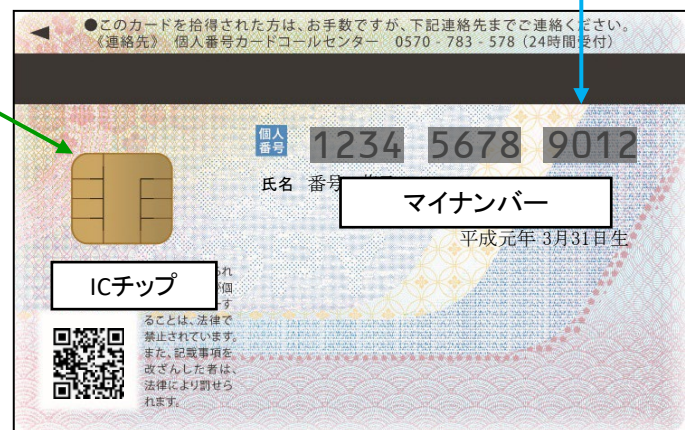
◀ ●このカードを拾得された方は、お手数ですが、下記連絡先までご連絡ください。
《連絡先》 個人番号カードコールセンター 0570 - 783 - 578 (24時間受付)

個人番号 1234 5678 9012

氏名 番号 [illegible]

マイナンバー

平成元年 3月31日生

ICチップ

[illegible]れ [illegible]個 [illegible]す ることは、法律で禁止されています。また、記載事項を改ざんした者は、法律により罰せられます。